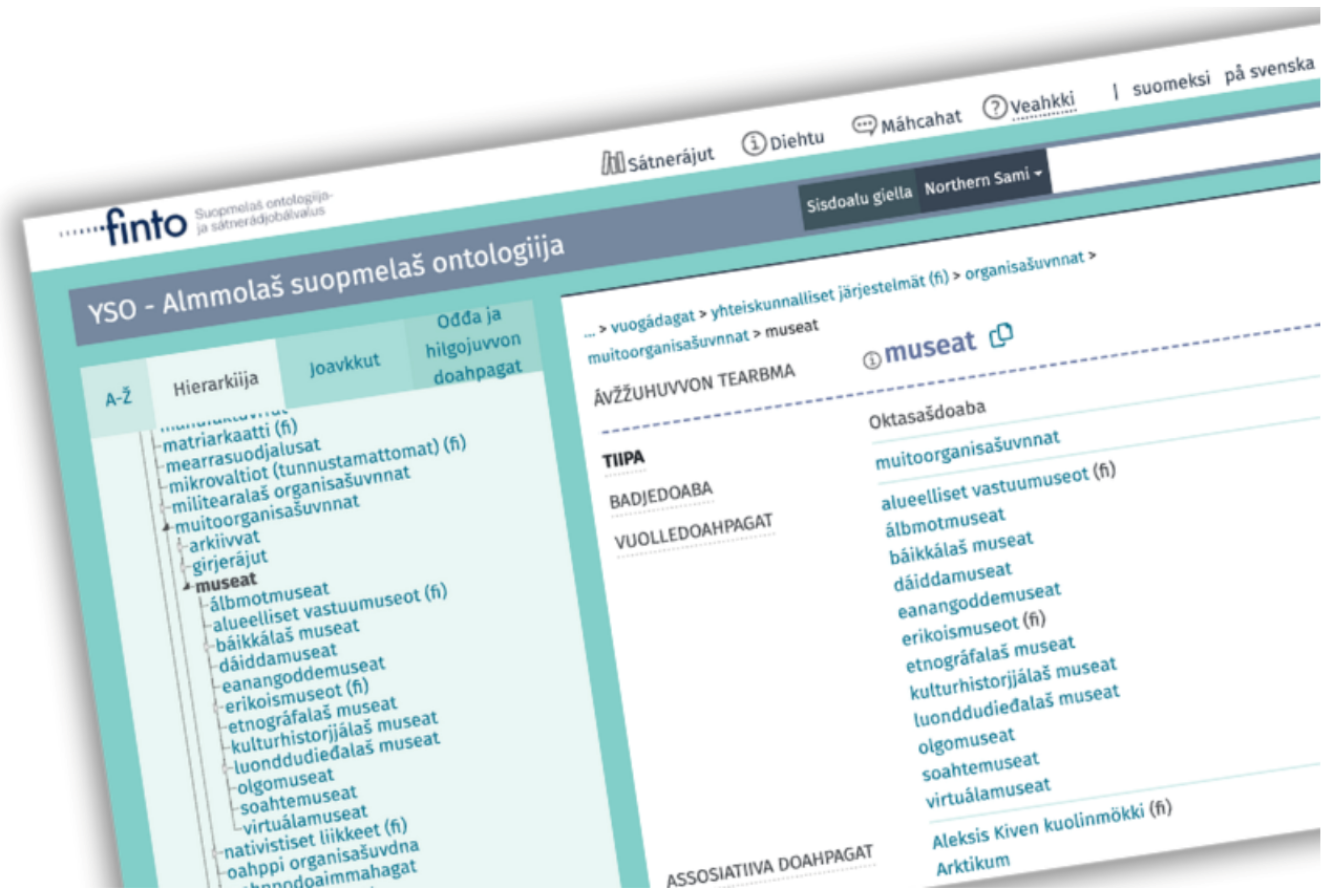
Sátneráju​t Diehtu Máhcahat Veahkki | suomeksi på svenska

finto Suopmelaš ontologiija- ja sátnerádjobálvalus

Sisdoalu giella Northern Sami

YSO - Almmolaš suopmelaš ontologiija

A-Ž Hierarkiija Joavkkut Ođđa ja hilgojuvvon doahpagat

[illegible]
matriarkaatti (fi)
mearrasuodjalusat
mikrovaltiot (tunnustamattomat) (fi)
militearalaš organisašuvnnat
muitoorganisašuvnnat
arkiivvat
girjeráju​t
museat
álbmotmuseat
alueelliset vastuumuseot (fi)
báikkálaš museat
dáiddamuseat
eanangoddemuseat
erikoismuseot (fi)
etnográfalaš museat
kulturhistorjjálaš museat
luonddudieđalaš museat
olgomuseat
soahtemuseat
virtuálamuseat
nativistiset liikkeet (fi)
oahppi organisašuvdna
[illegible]

... > vuogádagat > yhteiskunnalliset järjestelmät (fi) > organisašuvnnat > muitoorganisašuvnnat > museat

ÁVŽŽUHUVVON TEARBMA museat

Oktasašdoaba

TIIPA
BADJEDOABA muitoorganisašuvnnat
VUOLLEDOAHPAGAT alueelliset vastuumuseot (fi)
álbmotmuseat
báikkálaš museat
dáiddamuseat
eanangoddemuseat
erikoismuseot (fi)
etnográfalaš museat
kulturhistorjjálaš museat
luonddudieđalaš museat
olgomuseat
soahtemuseat
virtuálamuseat

ASSOSIATIIVA DOAHPAGAT Aleksis Kiven kuolinmökki (fi)
Arktikum